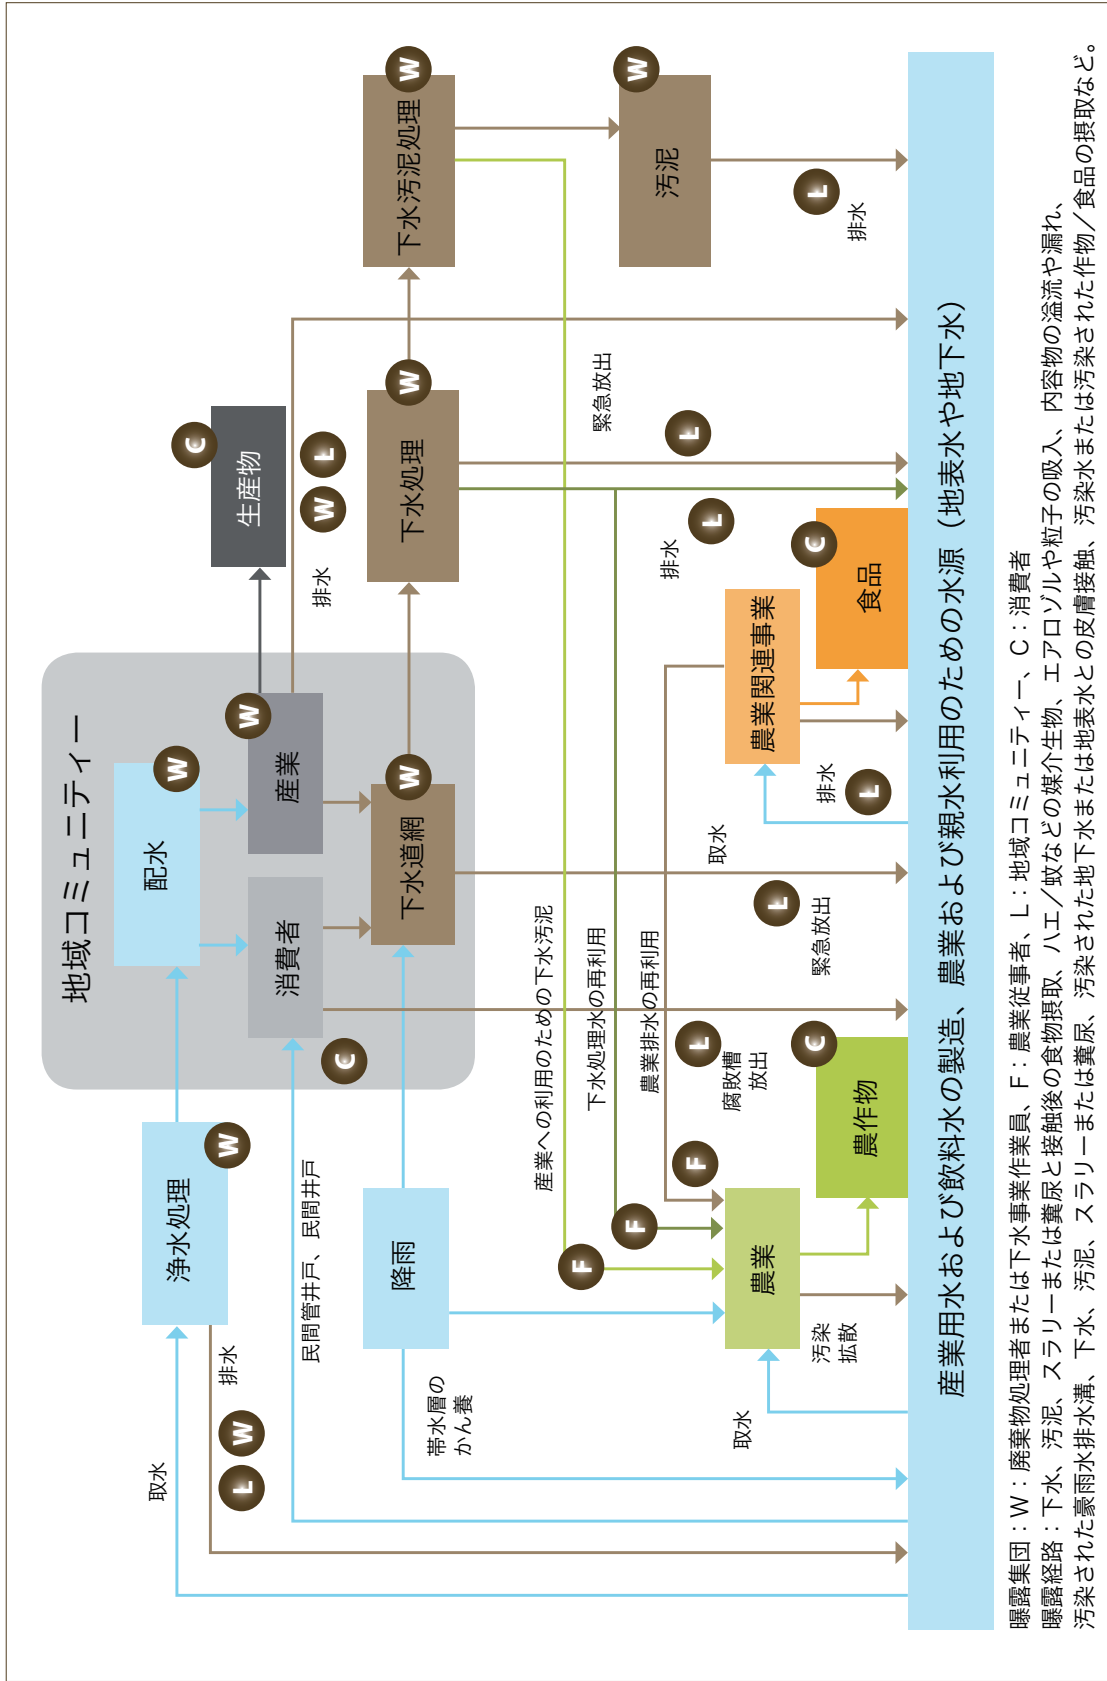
地域コミュニティー
配水
W
産業
W
消費者
C
下水道網
W
浄水処理
W
降雨
生産物
C
W
L
排水
下水処理
W
下水汚泥処理
W
汚泥
W
L
排水
緊急放出
L
L
排水
食品
C
農業関連事業
L
排水
取水
L
緊急放出
産業への利用のための下水汚泥
下水処理水の再利用
農業排水の再利用
L
腐敗槽放出
C
農作物
F
F
F
農業
汚染拡散
取水
民間管井戸、民間井戸
帯水層のかん養
取水
排水
W
L
産業用水および飲料水の製造、農業および親水利用のための水源（地表水や地下水）

曝露集団：W：廃棄物処理者または下水事業作業員、F：農業従事者、L：地域コミュニティー、C：消費者
曝露経路：下水、汚泥、スラリーまたは糞尿と接触後の食物摂取、ハエ／蚊などの媒介生物、エアロゾルや粒子の吸入、内容物の溢流や漏れ、汚染された豪雨水排水溝、下水、汚泥、スラリーまたは糞尿、汚染された地下水または地表水との皮膚接触、汚染水または汚染された作物／食品の摂取など。